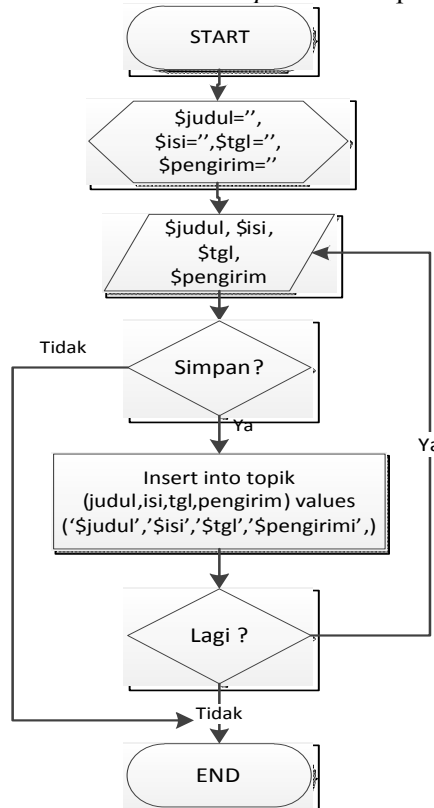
START

$judul='',
$isi='',$tgl='',
$pengirim=''

$judul, $isi,
$tgl,
$pengirim

Tidak

Simpan?

Ya

Ya

Insert into topik
(judul,isi,tgl,pengirim) values
('$judul','$isi','$tgl','$pengirimi',)

Lagi ?

Tidak

END